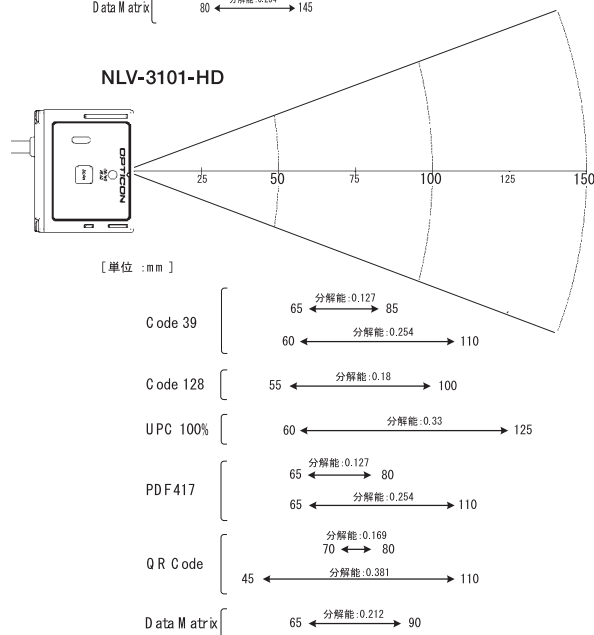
Data Matrix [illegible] 80 145

NLV-3101-HD

OPTICON

25 50 75 100 125 150

［単位：mm］

Code 39
分解能:0.127
65 85
分解能:0.254
60 110

Code 128
分解能:0.18
55 100

UPC 100%
分解能:0.33
60 125

PDF417
分解能:0.127
65 80
分解能:0.254
65 110

QR Code
分解能:0.169
70 80
分解能:0.381
45 110

Data Matrix
分解能:0.212
65 90